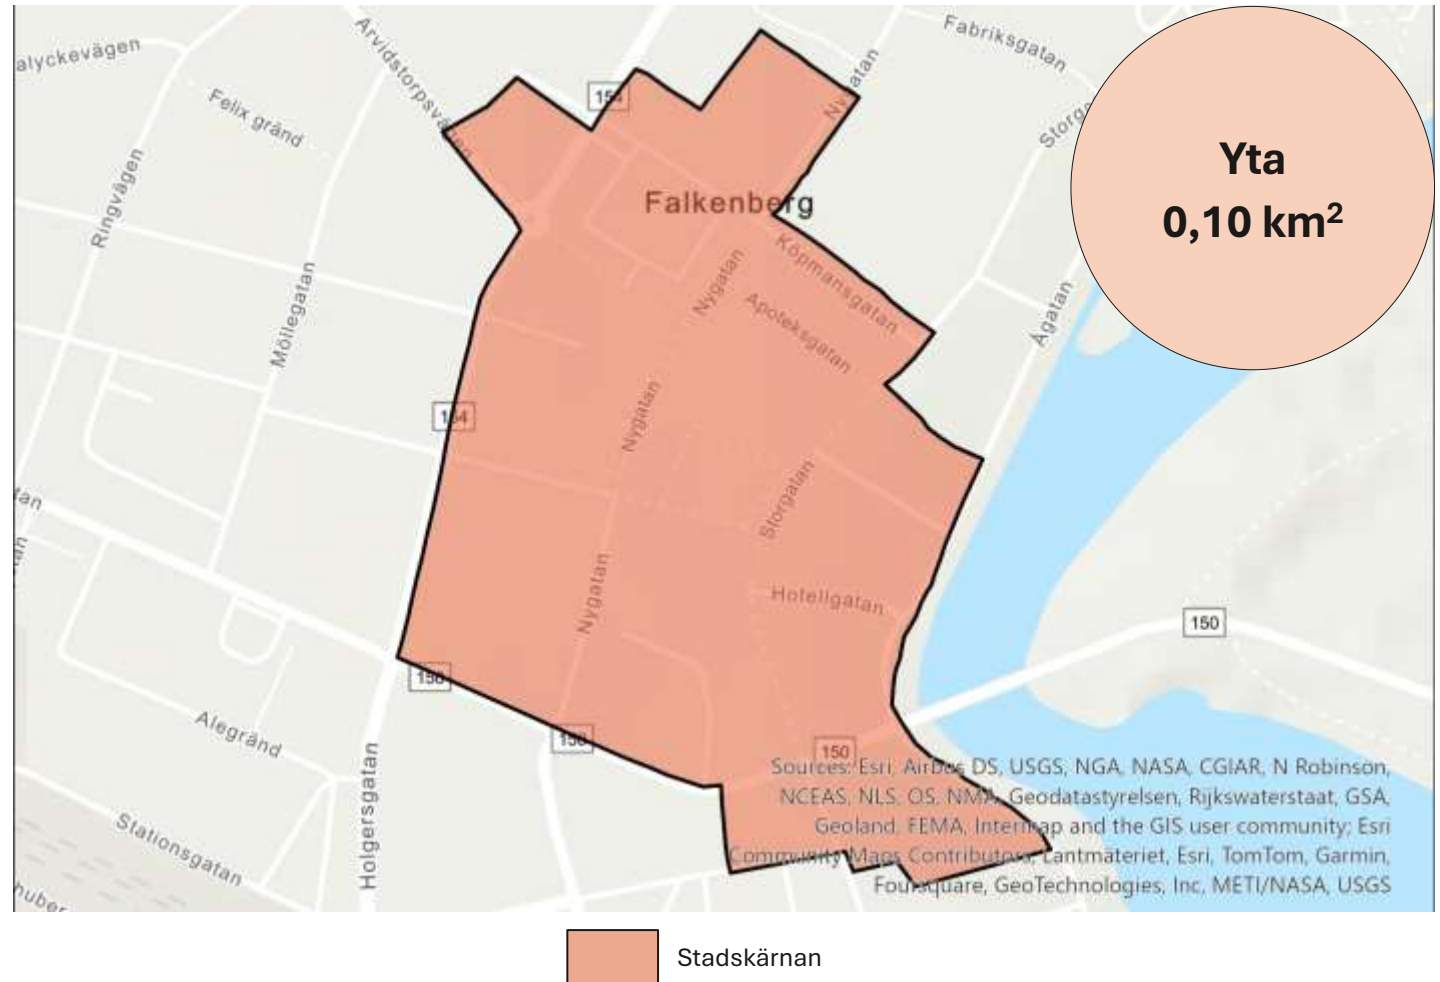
alyckevägen
Arvidstorpsvägen
Fabriksgatan
Felix gränd
Ringvägen
150
Nygatan
Storg
Falkenberg
Möllegatan
Köpmansgatan
Nygatan
Apoteksgatan
Ågatan
154
Nygatan
tan
Storgatan
Hotellgatan
Nygatan
150
150
Alegränd
150
150
Holgersgatan
Stationsgatan
huber

Yta
0,10 km$^2$

Sources: Esri, Airbus DS, USGS, NGA, NASA, CGIAR, N Robinson, NCEAS, NLS, OS, NMA, Geodatastyrelsen, Rijkswaterstaat, GSA, Geoland, FEMA, Intermap and the GIS user community; Esri Community Maps Contributors, Lantmäteriet, Esri, TomTom, Garmin, Foursquare, GeoTechnologies, Inc, METI/NASA, USGS

Stadskärnan